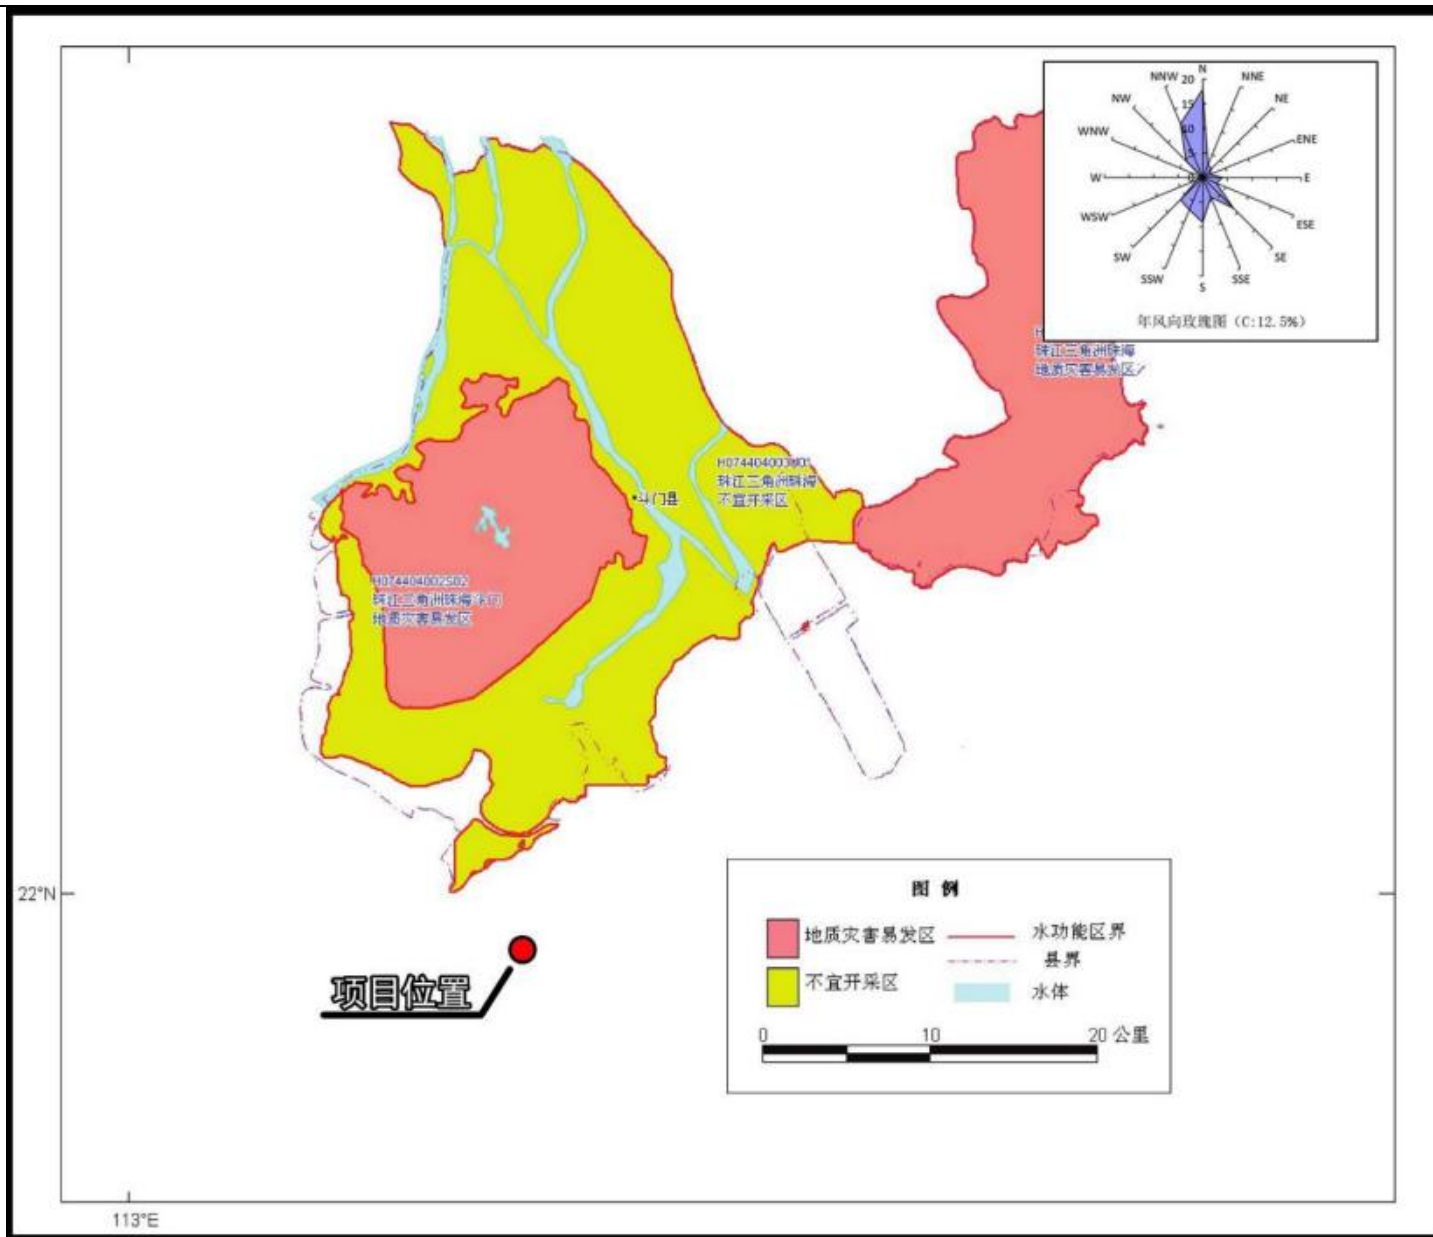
N
NNW 20
NNE
NW
15
NE
WNW
10
ENE
5
W
E
WSW
ESE
SW
SE
SSW
S
SSE
年风向玫瑰图（C:12.5%）

H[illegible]
珠江三角洲珠海
地质灾害易发区

H074404003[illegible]
珠江三角洲珠海
不宜开采区

•斗门县

H074404002S02
珠江三角洲珠海斗门
地质灾害易发区

22°N
113°E

项目位置

图 例
地质灾害易发区
水功能区界
县界
不宜开采区
水体
0
10
20 公里